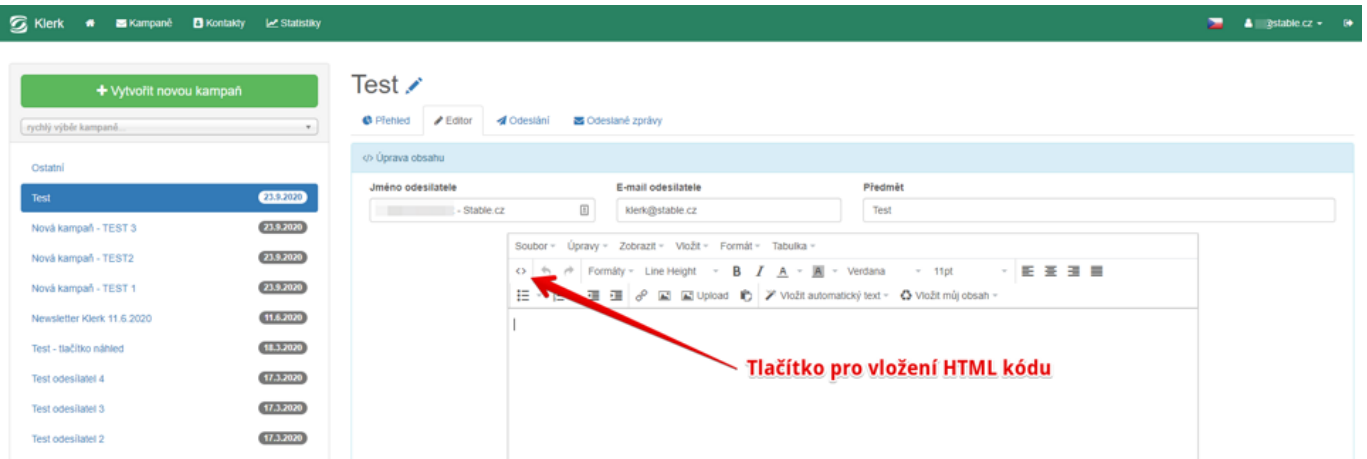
Klerk Kampaně Kontakty Statistiky

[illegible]@stable.cz

+ Vytvořit novou kampaň

rychlý výběr kampaně...

Ostatní

Test 23.9.2020

Nová kampaň - TEST 3 23.9.2020

Nová kampaň - TEST2 23.9.2020

Nová kampaň - TEST 1 23.9.2020

Newsletter Klerk 11.6.2020 11.6.2020

Test - tlačítko náhled 18.3.2020

Test odesílatel 4 17.3.2020

Test odesílatel 3 17.3.2020

Test odesílatel 2 17.3.2020

Test

Přehled Editor Odeslání Odeslané zprávy

Úprava obsahu

Jméno odesílatele
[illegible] - Stable.cz

E-mail odesílatele
klerk@stable.cz

Předmět
Test

Soubor Úpravy Zobrazit Vložit Formát Tabulka

Formáty Line Height B I A Verdana 11pt

Upload Vložit automatický text Vložit můj obsah

Tlačítko pro vložení HTML kódu